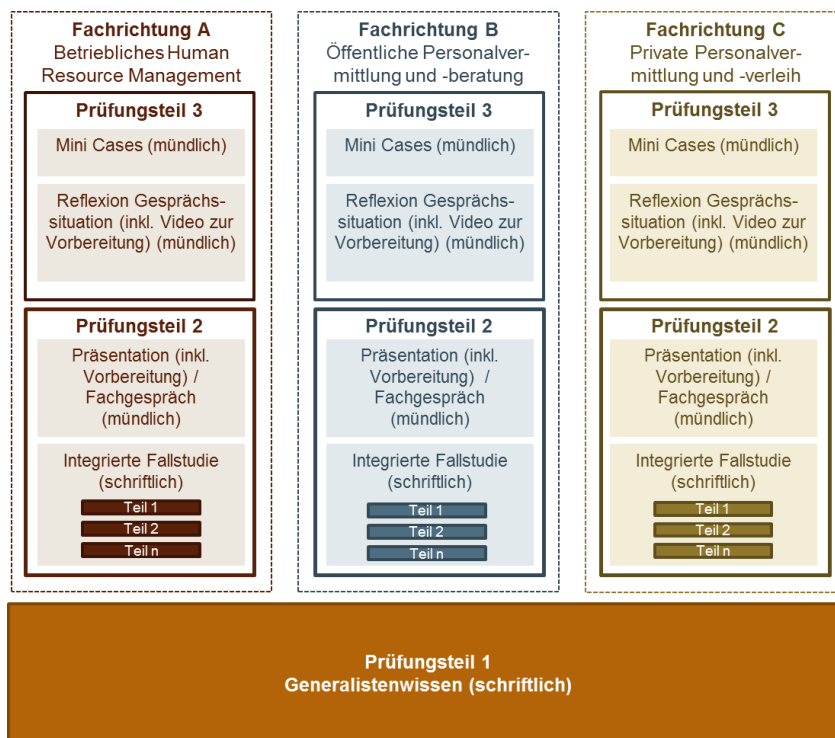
Fachrichtung A
Betriebliches Human Resource Management

Prüfungsteil 3

Mini Cases (mündlich)

Reflexion Gesprächssituation (inkl. Video zur Vorbereitung) (mündlich)

Prüfungsteil 2

Präsentation (inkl. Vorbereitung) / Fachgespräch (mündlich)

Integrierte Fallstudie (schriftlich)

Teil 1
Teil 2
Teil n

Fachrichtung B
Öffentliche Personalvermittlung und -beratung

Prüfungsteil 3

Mini Cases (mündlich)

Reflexion Gesprächssituation (inkl. Video zur Vorbereitung) (mündlich)

Prüfungsteil 2

Präsentation (inkl. Vorbereitung) / Fachgespräch (mündlich)

Integrierte Fallstudie (schriftlich)

Teil 1
Teil 2
Teil n

Fachrichtung C
Private Personalvermittlung und -verleih

Prüfungsteil 3

Mini Cases (mündlich)

Reflexion Gesprächssituation (inkl. Video zur Vorbereitung) (mündlich)

Prüfungsteil 2

Präsentation (inkl. Vorbereitung) / Fachgespräch (mündlich)

Integrierte Fallstudie (schriftlich)

Teil 1
Teil 2
Teil n

Prüfungsteil 1
Generalistenwissen (schriftlich)